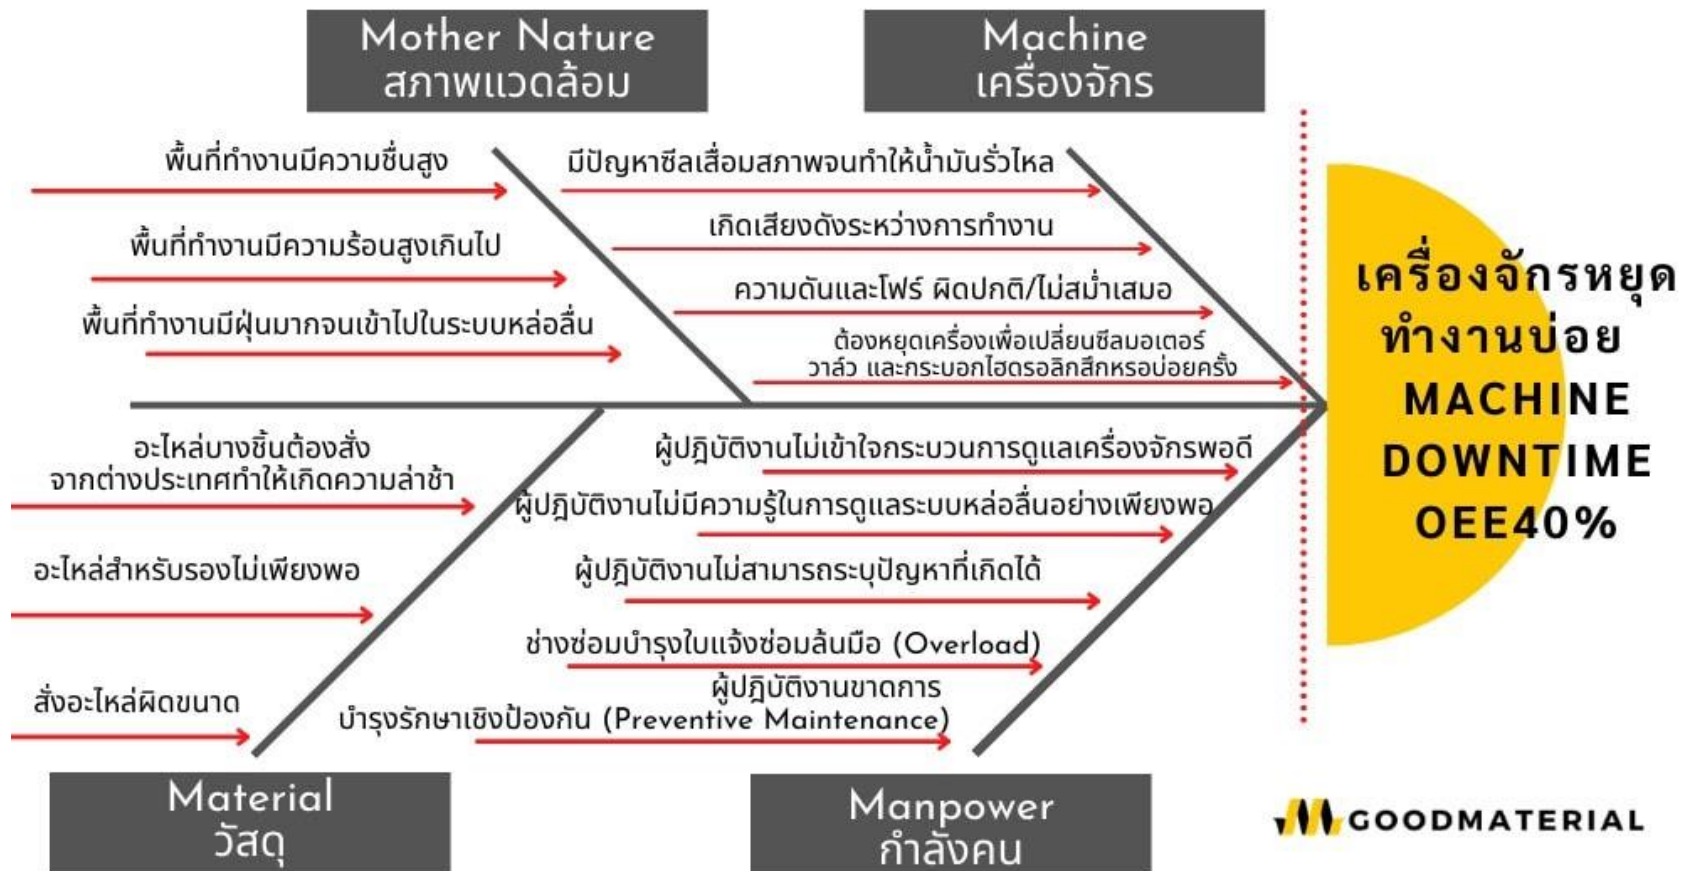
Mother Nature
สภาพแวดล้อม

Machine
เครื่องจักร

พื้นที่ทำงานมีความชื้นสูง

พื้นที่ทำงานมีความร้อนสูงเกินไป

พื้นที่ทำงานมีฝุ่นมากจนเข้าไปในระบบหล่อลื่น

มีปัญหาซีลเสื่อมสภาพจนทำให้น้ำมันรั่วไหล

เกิดเสียงดังระหว่างการทำงาน

ความดันและโฟร์ ผิดปกติ/ไม่สม่ำเสมอ

ต้องหยุดเครื่องเพื่อเปลี่ยนซีลมอเตอร์ วาล์ว และกระบอกไฮดรอลิกสึกหรอบ่อยครั้ง

เครื่องจักรหยุดทำงานบ่อย
MACHINE DOWNTIME
OEE40%

อะไหล่บางชิ้นต้องสั่งจากต่างประเทศทำให้เกิดความล่าช้า

อะไหล่สำหรับรองไม่เพียงพอ

สั่งอะไหล่ผิดขนาด

ผู้ปฏิบัติงานไม่เข้าใจกระบวนการดูแลเครื่องจักรพอดี

ผู้ปฏิบัติงานไม่มีความรู้ในการดูแลระบบหล่อลื่นอย่างเพียงพอ

ผู้ปฏิบัติงานไม่สามารถระบุปัญหาที่เกิดได้

ช่างซ่อมบำรุงใบแจ้งซ่อมล้นมือ (Overload)

ผู้ปฏิบัติงานขาดการบำรุงรักษาเชิงป้องกัน (Preventive Maintenance)

Material
วัสดุ

Manpower
กำลังคน

GOODMATERIAL